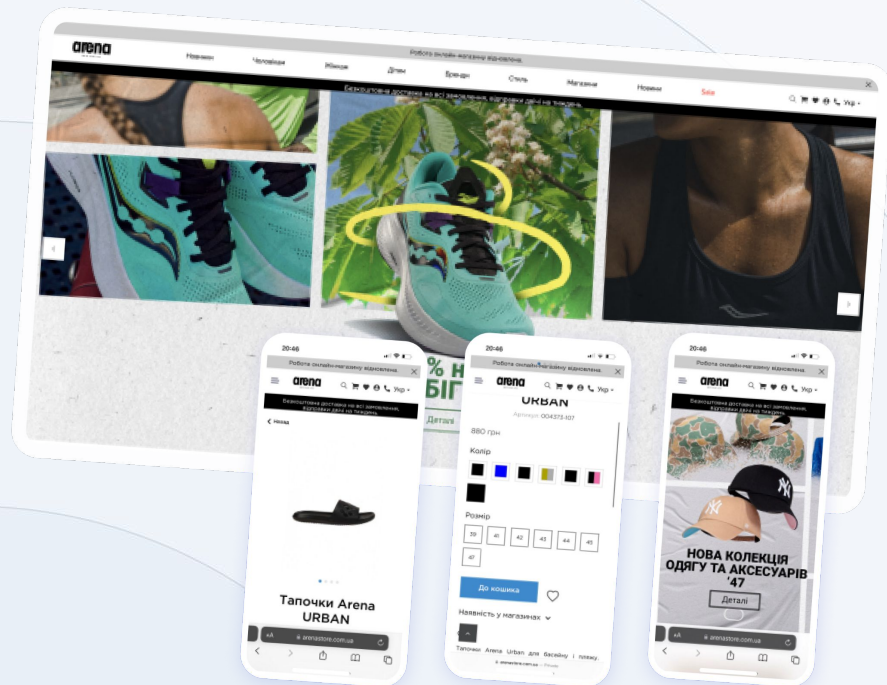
arena

Робота онлайн-магазину відновлена.

Новинки Чоловіків Жінкам Дітям Бренди Стиль Магазини Новини Sale

Безкоштовна доставка на всі замовлення, відправки двічі на тиждень.

Укр

20:46

Робота онлайн-магазину відновлена.

arena

Укр

Безкоштовна доставка на всі замовлення, відправки двічі на тиждень.

Назад

Тапочки Arena URBAN

arenastore.com.ua

20:46

Робота онлайн-магазину відновлена.

arena

Укр

URBAN

Артикул: 004373-107

880 грн

Колір

Розмір

| 39 | 41 | 42 | 43 | 44 | 45 |
|---|---|---|---|---|---|
| 47 | | | | | |

До кошика

Наявність у магазинах

Тапочки Arena Urban для басейну і пляжу.

arenastore.com.ua

20:46

Робота онлайн-магазину відновлена.

arena

Укр

НОВА КОЛЕКЦІЯ ОДЯГУ ТА АКСЕСУАРІВ '47

Деталі

arenastore.com.ua